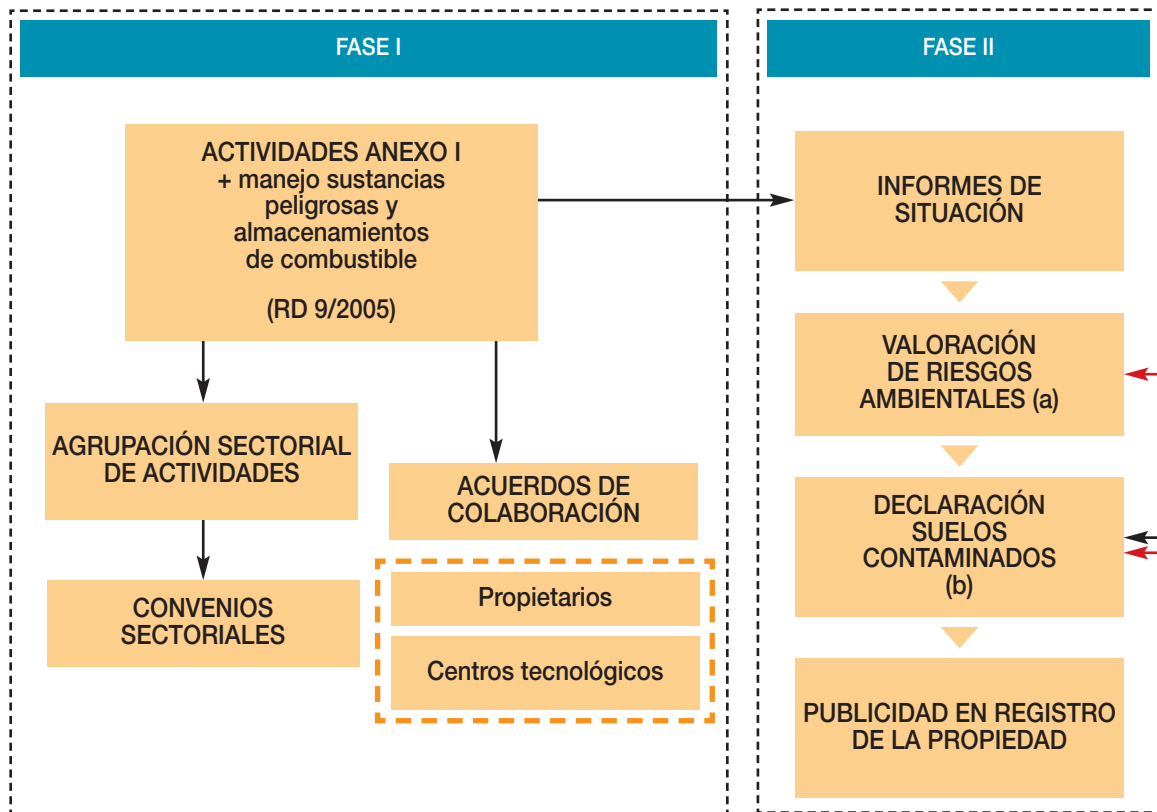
FASE I

ACTIVIDADES ANEXO I
+ manejo sustancias peligrosas y almacenamientos de combustible

(RD 9/2005)

AGRUPACIÓN SECTORIAL DE ACTIVIDADES

CONVENIOS SECTORIALES

ACUERDOS DE COLABORACIÓN

Propietarios

Centros tecnológicos

FASE II

INFORMES DE SITUACIÓN

VALORACIÓN DE RIESGOS AMBIENTALES (a)

DECLARACIÓN SUELOS CONTAMINADOS (b)

PUBLICIDAD EN REGISTRO DE LA PROPIEDAD